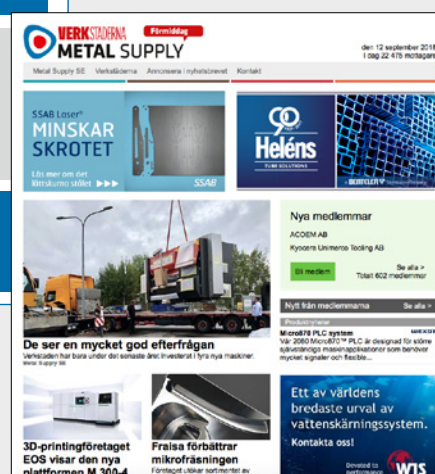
VERKSTÄDERNA Förmiddag
METAL SUPPLY

den 12 september 2018
I dag 22 475 mottagare

Metal Supply SE Verkstäderna Annonsera i nyhetsbrevet Kontakt

SSAB Laser®
MINSKAR SKROTET
Läs mer om det liksidiga stålet ▶▶▶
SSAB

90
Heléns
TUBE SOLUTIONS

De ser en mycket god efterfrågan
Verkstaden har bara under det senaste året investerat i fyra nya maskiner.
Metal Supply SE

Nya medlemmar
ACOEM AB
Kyocera Unimerco Tooling AB
Bli medlem
Se alla >
Totalt 602 medlemmar

Nytt från medlemmarna Se alla >
Produktnyhet
Micro870 PLC system
Vår 2080 Micro870™ PLC är designad för större fristående maskinapplikationer som behöver mycket signaler och flexible...

3D-printingföretaget EOS visar den nya plattformen M 300-4

Fraisa förbättrar mikrofräsningen
Företaget utökar sortimentet av

Ett av världens bredaste urval av vattenskärningssystem.
Kontakta oss!
Devoted to
WIS